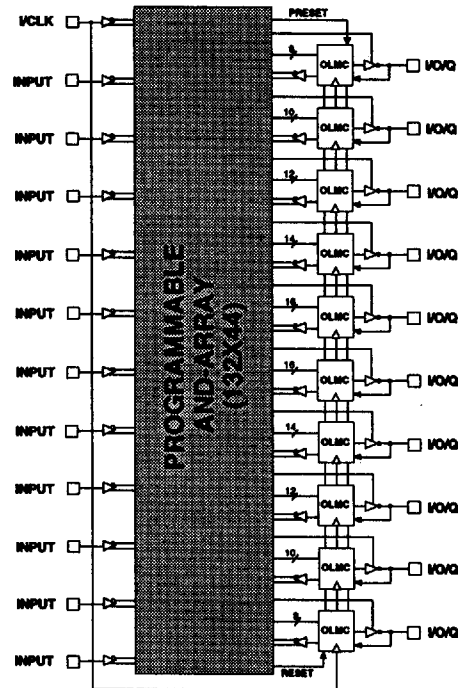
I/CLK

INPUT

INPUT

INPUT

INPUT

INPUT

INPUT

INPUT

INPUT

INPUT

INPUT

INPUT

PRESET

8

10

12

14

16

16

14

12

10

8

RESET

OLMC

OLMC

OLMC

OLMC

OLMC

OLMC

OLMC

OLMC

OLMC

OLMC

I/O/Q

I/O/Q

I/O/Q

I/O/Q

I/O/Q

I/O/Q

I/O/Q

I/O/Q

I/O/Q

I/O/Q

PROGRAMMABLE AND-ARRAY (132X44)